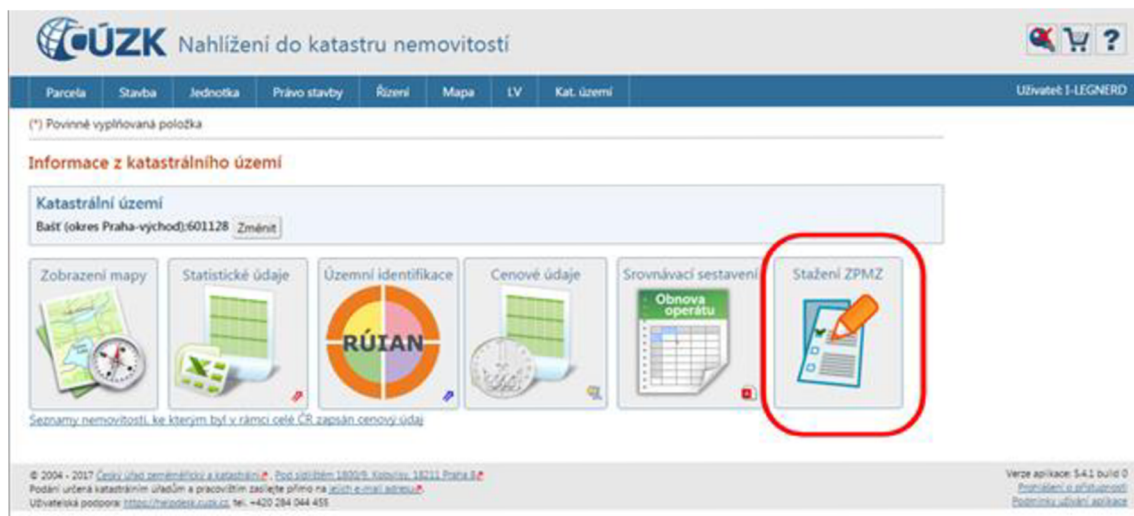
ČÚZK Nahlížení do katastru nemovitostí

Parcela | Stavba | Jednotka | Právo stavby | Řízení | Mapa | LV | Kat. území

Uživatel: I-LEGNERD

(*) Povinně vyplňovaná položka

Informace z katastrálního území

Katastrální území
Bašť (okres Praha-východ):601128 Změnit

Zobrazení mapy
Statistické údaje
Územní identifikace
RÚIAN
Cenové údaje
Srovnávací sestavení
Obnova operátu
Stažení ZPMZ

Seznamy nemovitostí, ke kterým byl v rámci celé ČR zapsán cenový údaj

© 2004 - 2017 Český úřad zeměměřický a katastrální, Pod sídlištěm 1800/9, Kobylisy, 18211 Praha 8
Podání určená katastrálním úřadům a pracovištím zasílejte přímo na jejich e-mail adresu.
Uživatelská podpora: https://helpdesk.cuzk.cz, tel. +420 284 044 455

Verze aplikace: 5.4.1 build 0
Prohlášení o přístupnosti
Podmínky užívání aplikace